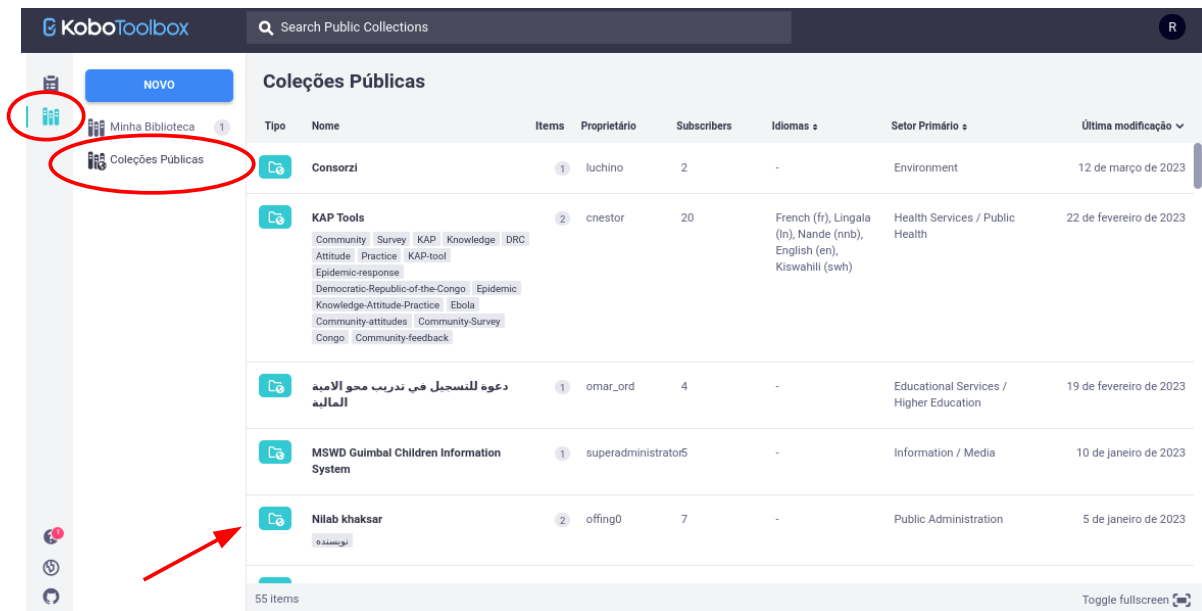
KoboToolbox

Search Public Collections

R

NOVO

Minha Biblioteca 1

Coleções Públicas

Coleções Públicas

| Tipo | Nome | Items | Proprietário | Subscribers | Idiomas | Setor Primário | Última modificação |
|---|---|---|---|---|---|---|---|
| | Consorzi | 1 | luchino | 2 | - | Environment | 12 de março de 2023 |
| | KAP Tools Community Survey KAP Knowledge DRC Attitude Practice KAP-tool Epidemic-response Democratic-Republic-of-the-Congo Epidemic Knowledge-Attitude-Practice Ebola Community-attitudes Community-Survey Congo Community-feedback | 2 | cnestor | 20 | French (fr), Lingala (ln), Nande (nnb), English (en), Kiswahili (swh) | Health Services / Public Health | 22 de fevereiro de 2023 |
| | دعوة للتسجيل في تدريب محو الامية المالية | 1 | omar_ord | 4 | - | Educational Services / Higher Education | 19 de fevereiro de 2023 |
| | MSWD Guimbal Children Information System | 1 | superadministrator | 5 | - | Information / Media | 10 de janeiro de 2023 |
| | Nilab khaksar نویسنده | 2 | offing0 | 7 | - | Public Administration | 5 de janeiro de 2023 |

55 items

Toggle fullscreen